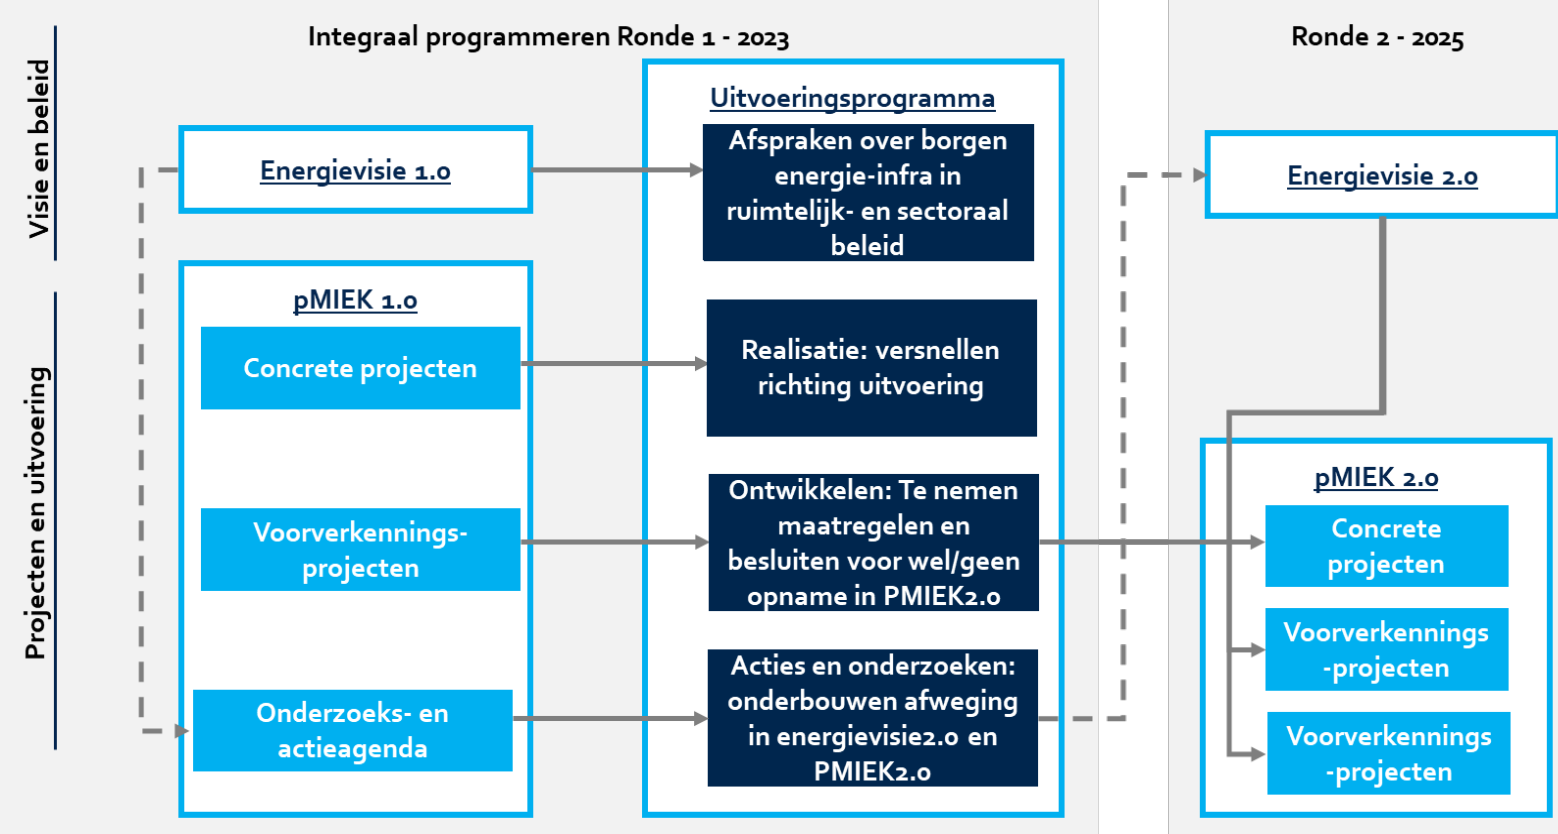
Visie en beleid

Projecten en uitvoering

Integraal programmeren Ronde 1 - 2023

Energievisie 1.0

pMIEK 1.0

Concrete projecten

Voorverkennings-projecten

Onderzoeks- en actieagenda

Uitvoeringsprogramma

Afspraken over borgen energie-infra in ruimtelijk- en sectoraal beleid

Realisatie: versnellen richting uitvoering

Ontwikkelen: Te nemen maatregelen en besluiten voor wel/geen opname in PMIEK2.0

Acties en onderzoeken: onderbouwen afweging in energievisie2.0 en PMIEK2.0

Ronde 2 - 2025

Energievisie 2.0

pMIEK 2.0

Concrete projecten

Voorverkennings -projecten

Voorverkennings -projecten